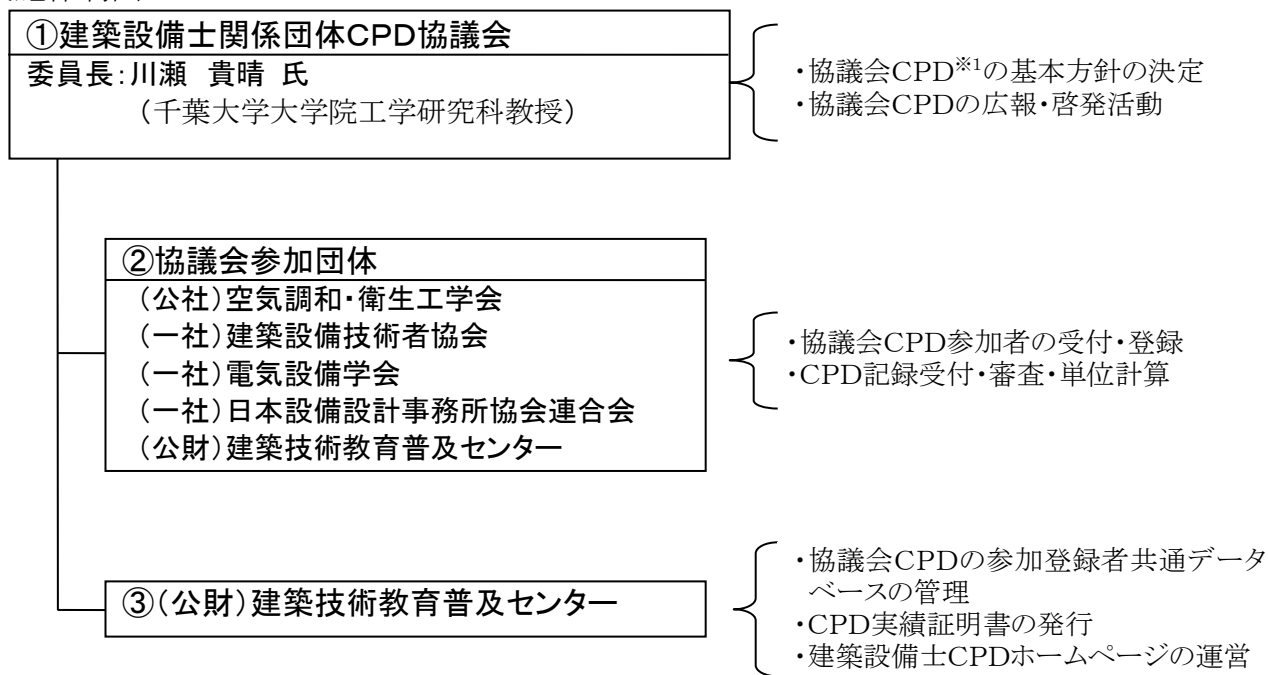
①建築設備士関係団体CPD協議会
委員長:川瀬 貴晴 氏
（千葉大学大学院工学研究科教授）

・協議会CPD$^{※1}$の基本方針の決定
・協議会CPDの広報・啓発活動

②協議会参加団体
（公社）空気調和・衛生工学会
（一社）建築設備技術者協会
（一社）電気設備学会
（一社）日本設備設計事務所協会連合会
（公財）建築技術教育普及センター

・協議会CPD参加者の受付・登録
・CPD記録受付・審査・単位計算

③（公財）建築技術教育普及センター

・協議会CPDの参加登録者共通データベースの管理
・CPD実績証明書の発行
・建築設備士CPDホームページの運営